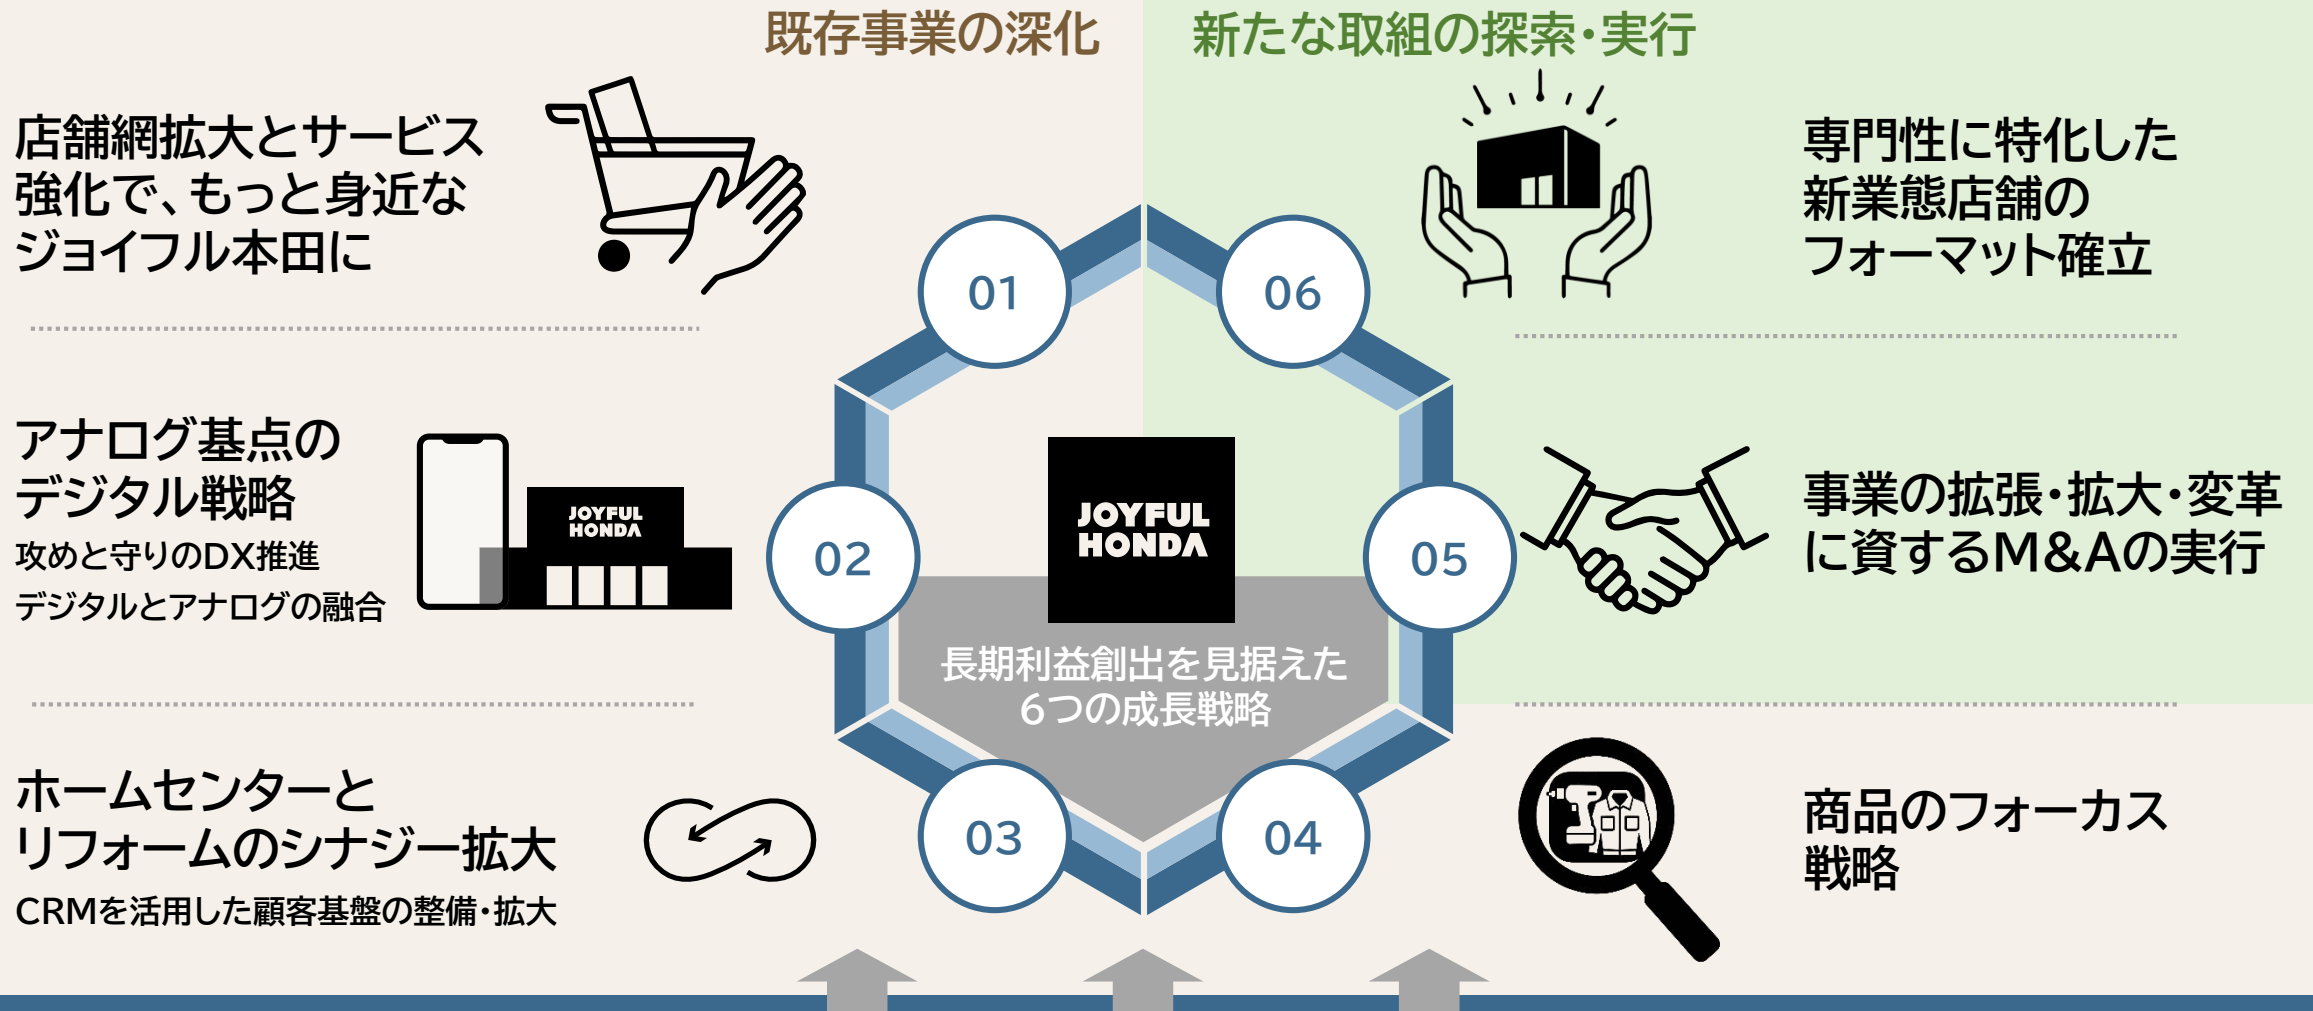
既存事業の深化

新たな取組の探索・実行

店舗網拡大とサービス強化で、もっと身近なジョイフル本田に

01

06

専門性に特化した新業態店舗のフォーマット確立

アナログ基点のデジタル戦略

攻めと守りのDX推進

デジタルとアナログの融合

JOYFUL HONDA

02

JOYFUL HONDA

長期利益創出を見据えた6つの成長戦略

05

事業の拡張・拡大・変革に資するM&Aの実行

ホームセンターとリフォームのシナジー拡大

CRMを活用した顧客基盤の整備・拡大

03

04

商品のフォーカス戦略